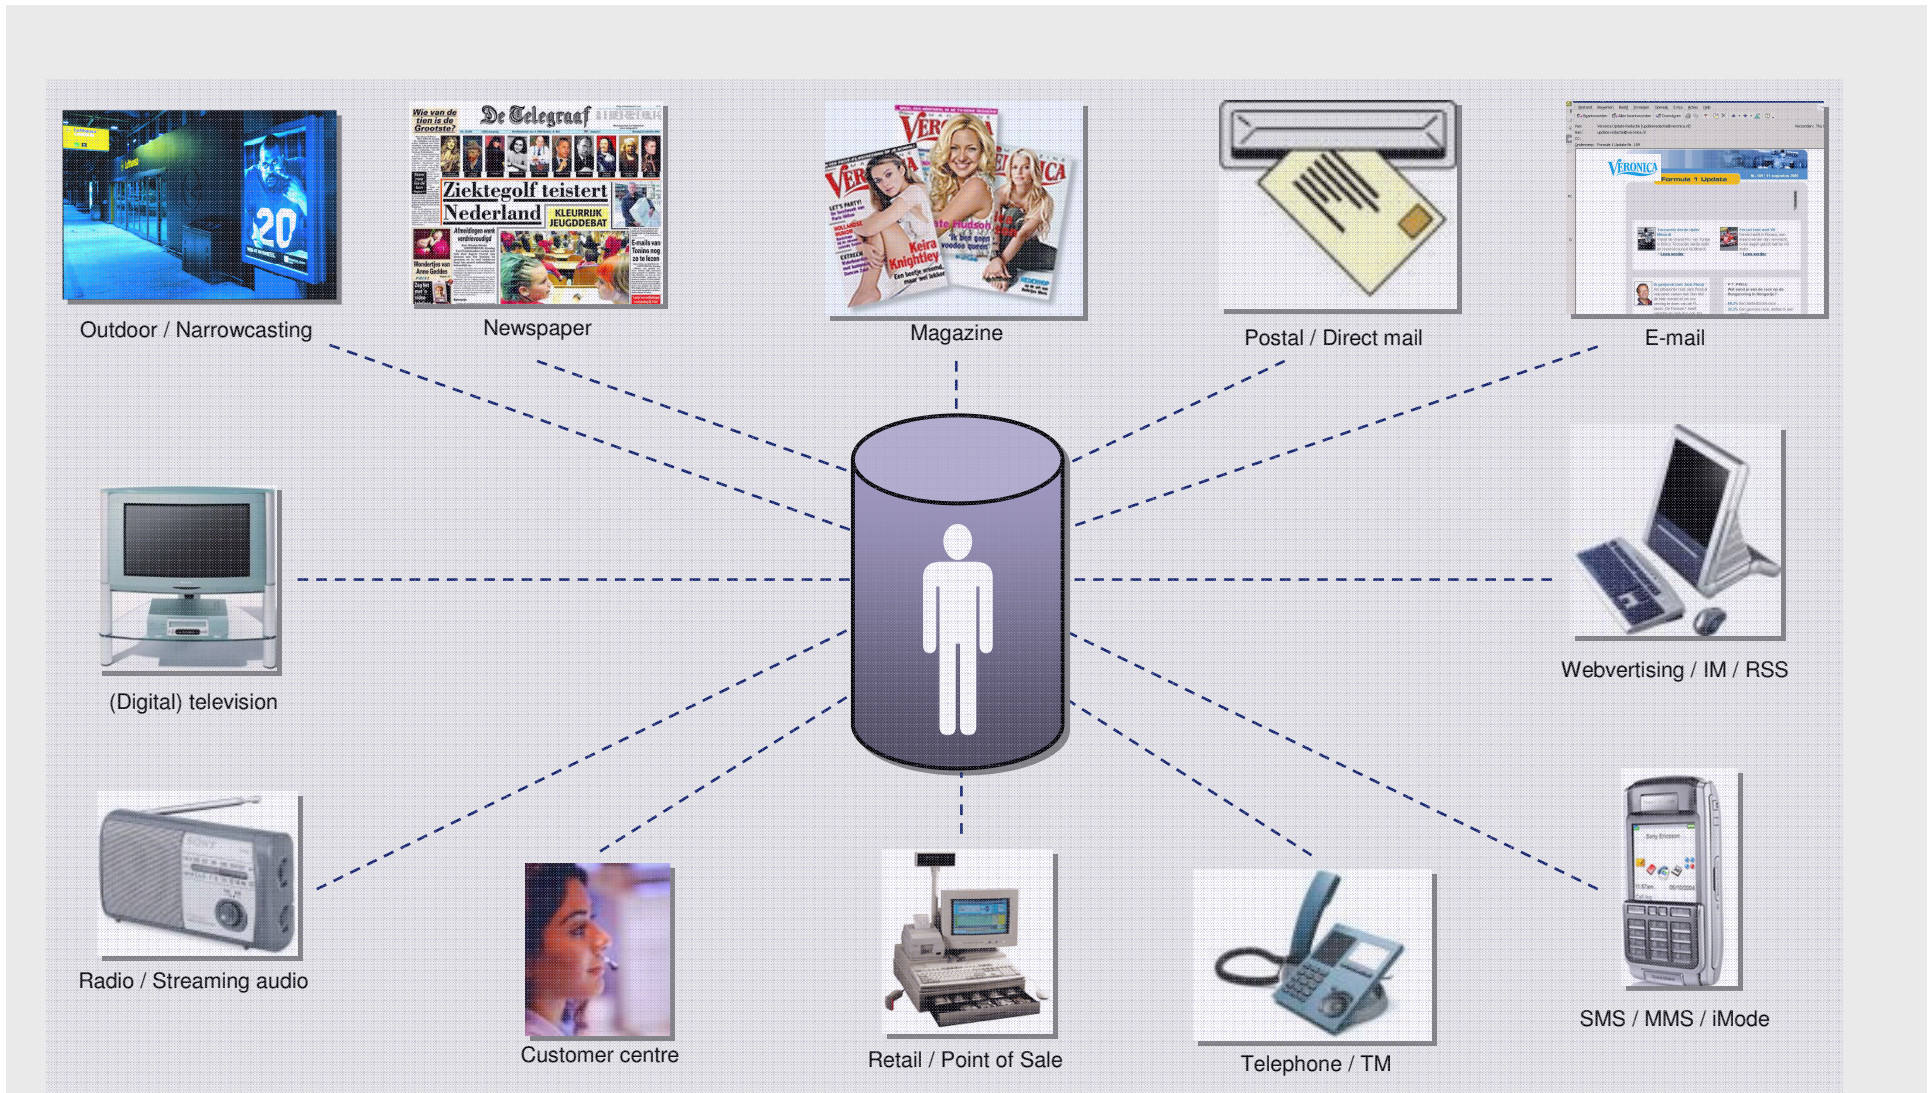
Outdoor / Narrowcasting

De Telegraaf

Wie van de tien is de Grootste?

Ziektegolf teistert Nederland

KLEURRIJK JEUGDDEBAT

Newspaper

Keira Knightley

Magazine

Postal / Direct mail

VERONICA

Formule 1 Update

E-mail

(Digital) television

Webvertising / IM / RSS

Radio / Streaming audio

Customer centre

Retail / Point of Sale

Telephone / TM

SMS / MMS / iMode